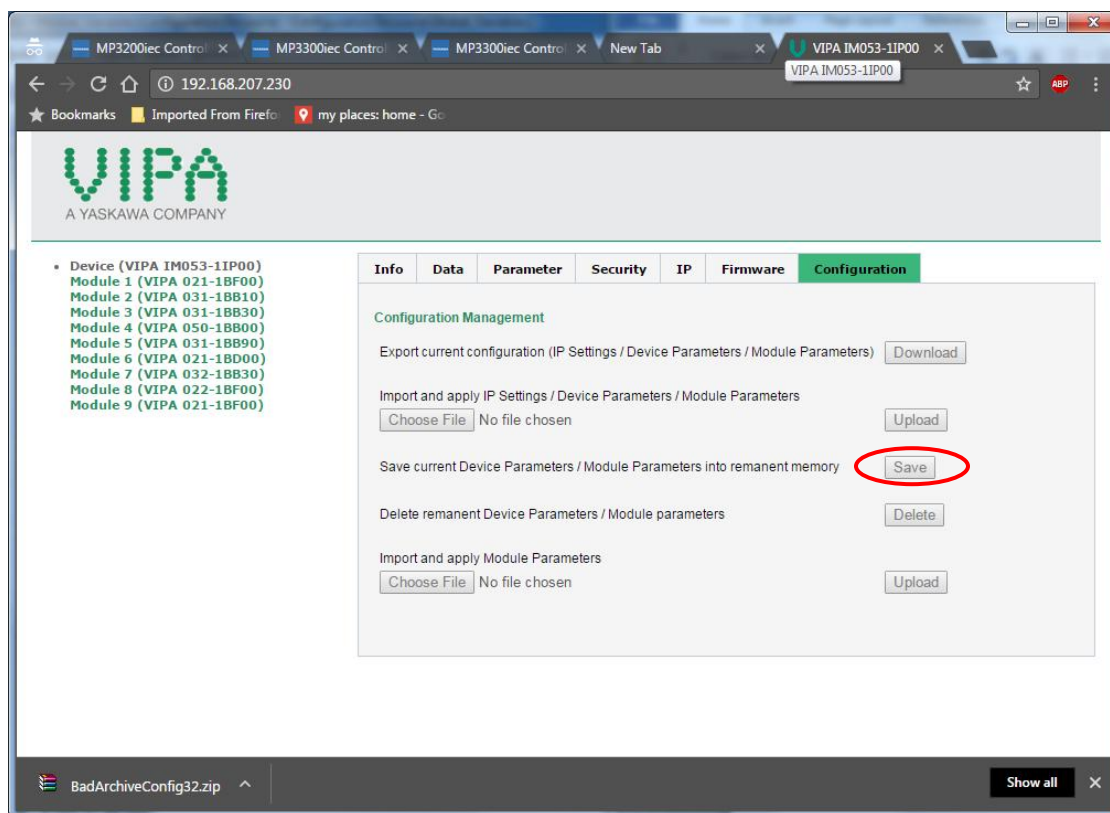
MP3200iec Control ×
MP3300iec Control ×
MP3300iec Control ×
New Tab ×
VIPA IM053-1IP00 ×
VIPA IM053-1IP00

192.168.207.230

ABP

Bookmarks
Imported From Firefo
my places: home - Go

VIPA
A YASKAWA COMPANY

• Device (VIPA IM053-1IP00)
Module 1 (VIPA 021-1BF00)
Module 2 (VIPA 031-1BB10)
Module 3 (VIPA 031-1BB30)
Module 4 (VIPA 050-1BB00)
Module 5 (VIPA 031-1BB90)
Module 6 (VIPA 021-1BD00)
Module 7 (VIPA 032-1BB30)
Module 8 (VIPA 022-1BF00)
Module 9 (VIPA 021-1BF00)

Info | Data | Parameter | Security | IP | Firmware | Configuration

Configuration Management

Export current configuration (IP Settings / Device Parameters / Module Parameters) Download

Import and apply IP Settings / Device Parameters / Module Parameters
Choose File No file chosen Upload

Save current Device Parameters / Module Parameters into remanent memory Save

Delete remanent Device Parameters / Module parameters Delete

Import and apply Module Parameters
Choose File No file chosen Upload

BadArchiveConfig32.zip
Show all